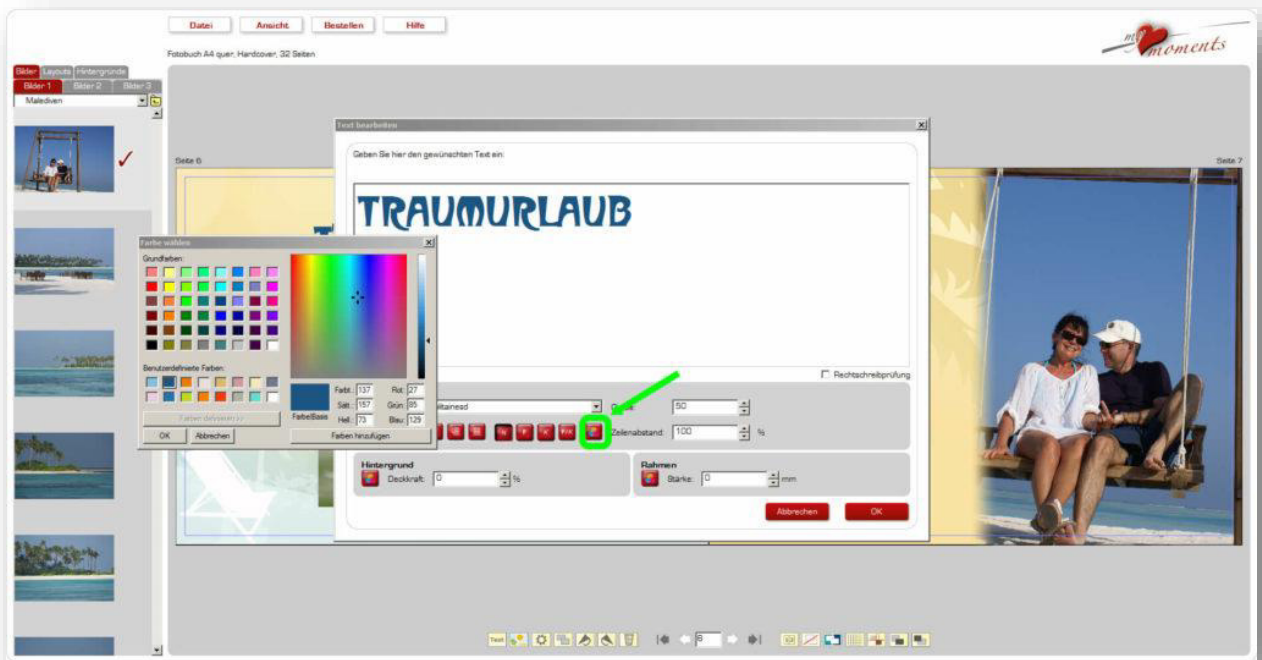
Datei Ansicht Bestellen Hilfe

my moments

Fotobuch A4 quer, Hardcover, 32 Seiten

Bilder Layouts Hintergründe
Bilder 1 Bilder 2 Bilder 3
Malediven

Seite 6

Seite 7

Text bearbeiten

Geben Sie hier den gewünschten Text ein:

TRAUMURLAUB

Rechtschreibprüfung

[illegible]itainead

Größe: 50

Zeilenabstand: 100 %

Hintergrund
Deckkraft: 0 %

Rahmen
Stärke: 0 mm

Abbrechen OK

Farbe wählen

Grundfarben:

Benutzerdefinierte Farben:

Farben definieren >>

OK Abbrechen

Farbe|Basis

Farbt.: 137 Rot: 27
Sätt.: 157 Grün: 85
Hell.: 73 Blau: 129

Farben hinzufügen

Text

8